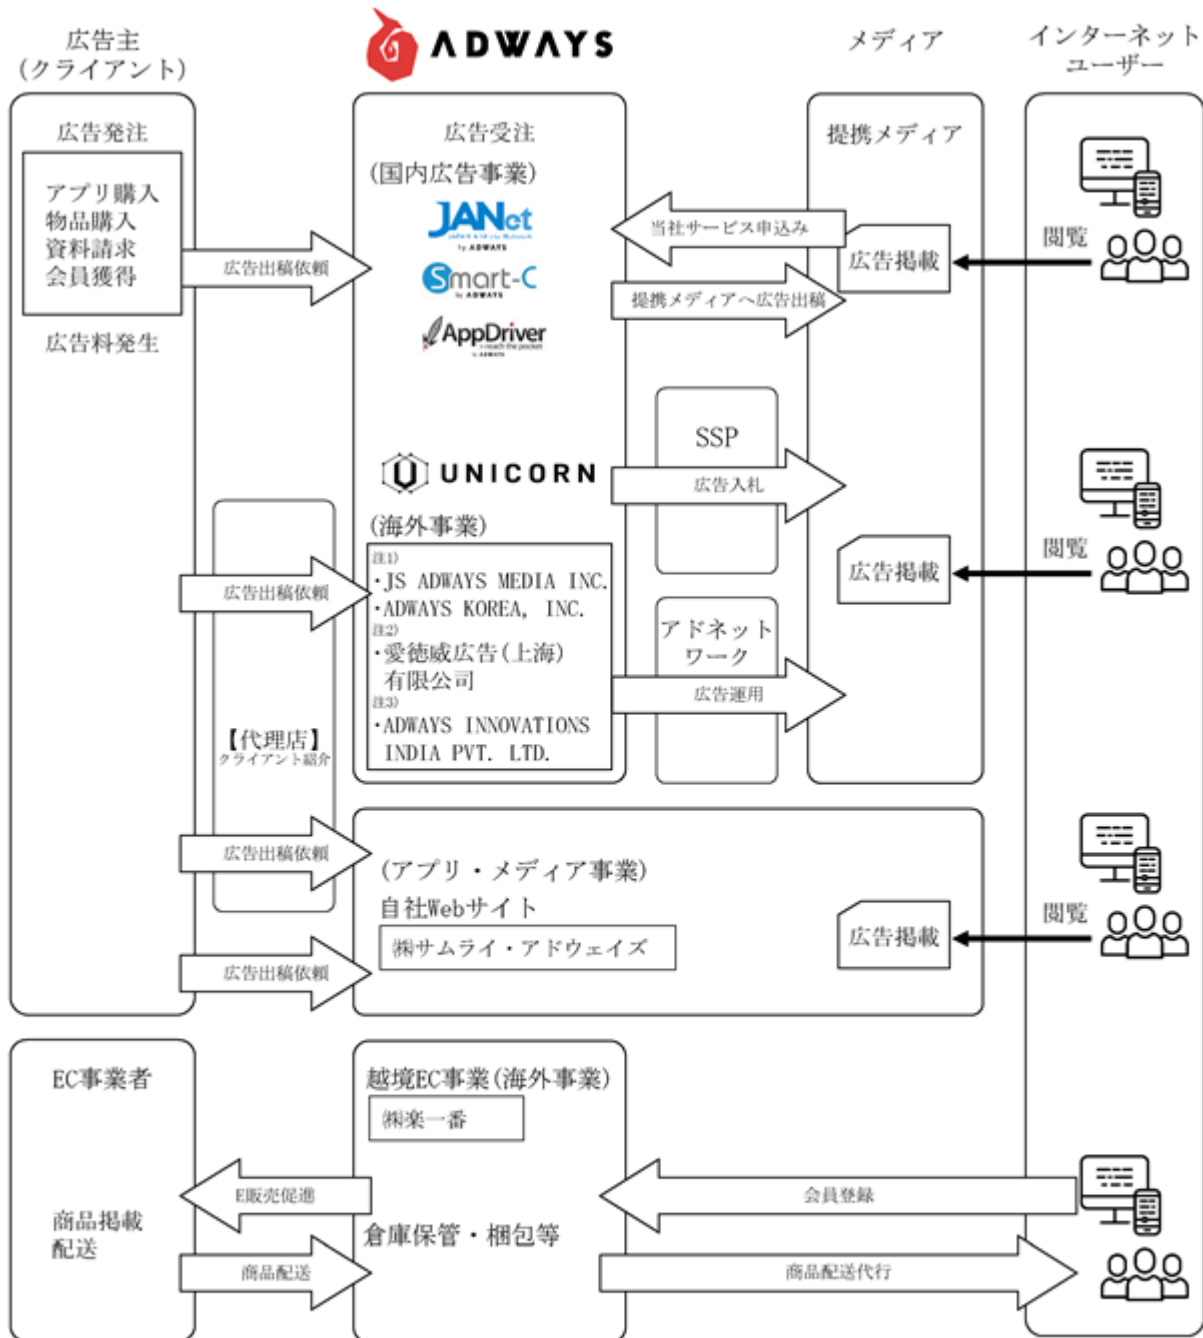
広告主
(クライアント)

ADWAYS

メディア

インターネット
ユーザー

広告発注

アプリ購入
物品購入
資料請求
会員獲得

広告料発生

広告出稿依頼

広告受注
(国内広告事業)

JANet
by ADWAYS

Smart-C
by ADWAYS

AppDriver
by ADWAYS

当社サービス申込み

提携メディアへ広告出稿

提携メディア

広告掲載

閲覧

SSP

UNICORN

広告入札

広告掲載

閲覧

(海外事業)
注1)
・JS ADWAYS MEDIA INC.
・ADWAYS KOREA, INC.
注2)
・愛徳威広告(上海)有限公司
注3)
・ADWAYS INNOVATIONS INDIA PVT. LTD.

広告出稿依頼

アドネットワーク

広告運用

【代理店】
クライアント紹介

広告出稿依頼

(アプリ・メディア事業)
自社Webサイト
㈱サムライ・アドウェイズ

広告掲載

閲覧

広告出稿依頼

EC事業者

商品掲載
配送

越境EC事業(海外事業)
㈱楽一番

E販売促進

倉庫保管・梱包等

会員登録

商品配送

商品配送代行